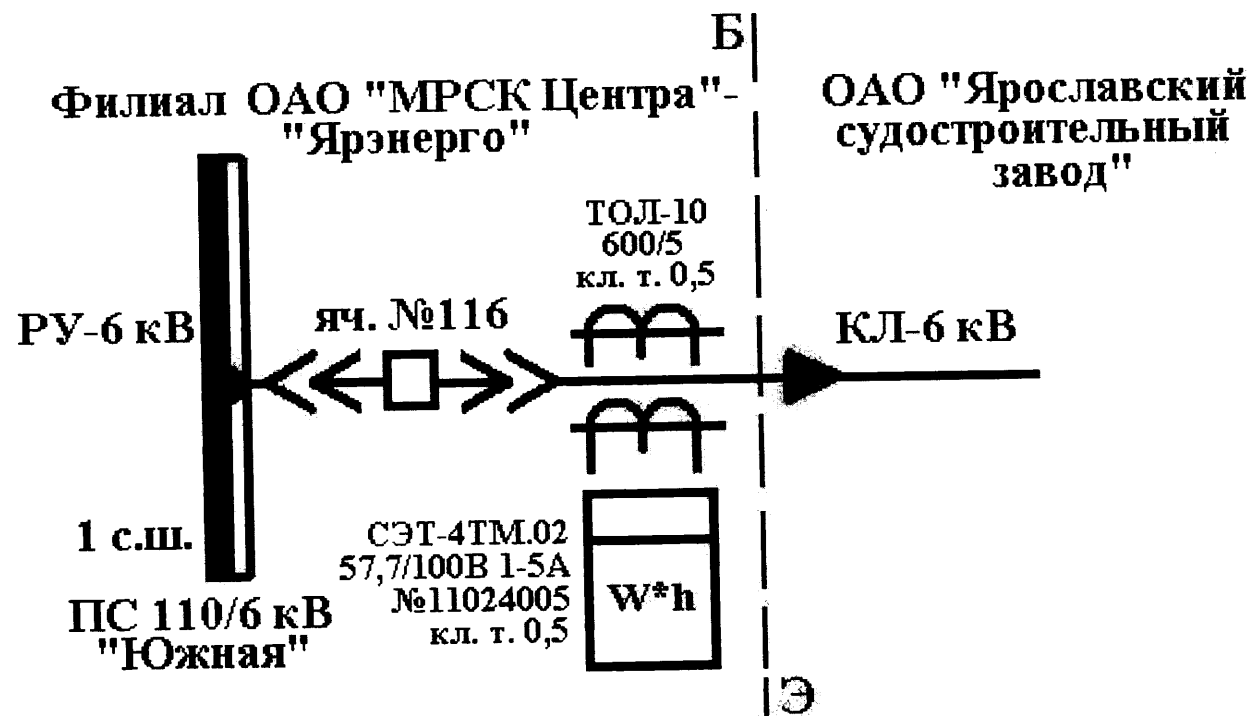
Б

Филиал ОАО "МРСК Центра"- "Ярэнерго"

ОАО "Ярославский судостроительный завод"

ТОЛ-10
600/5
кл. т. 0,5

РУ-6 кВ

яч. №116

КЛ-6 кВ

1 с.ш.

СЭТ-4ТМ.02
57,7/100В 1-5А
№11024005
кл. т. 0,5

W*h

ПС 110/6 кВ
"Южная"

Э